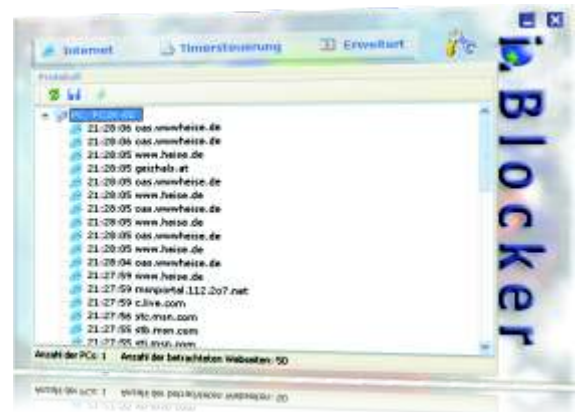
Internet
Timersteuerung
Erweitert
iBlocker

Protokoll

PC-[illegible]
21:28:06 oas.wwwheise.de
21:28:06 oas.wwwheise.de
21:28:05 www.heise.de
21:28:05 geizhals.at
21:28:05 oas.wwwheise.de
21:28:05 www.heise.de
21:28:05 oas.wwwheise.de
21:28:05 www.heise.de
21:28:05 oas.wwwheise.de
21:28:05 www.heise.de
21:28:04 oas.wwwheise.de
21:27:59 www.heise.de
21:27:59 msnportal.112.2o7.net
21:27:59 c.live.com
21:27:56 stc.msn.com
21:27:55 stb.msn.com
21:27:55 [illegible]

Anzahl der PCs: 1 Anzahl der betrachteten Webseiten: 50